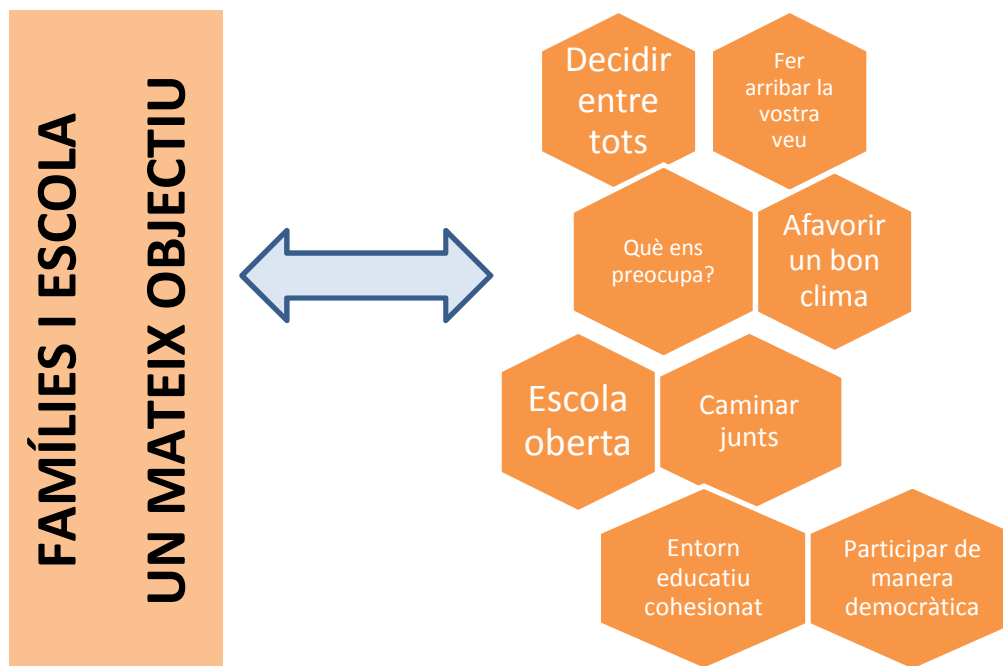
FAMÍLIES I ESCOLA
UN MATEIX OBJECTIU

Decidir entre tots

Fer arribar la vostra veu

Què ens preocupa?

Afavorir un bon clima

Escola oberta

Caminar junts

Entorn educatiu cohesionat

Participar de manera democràtica